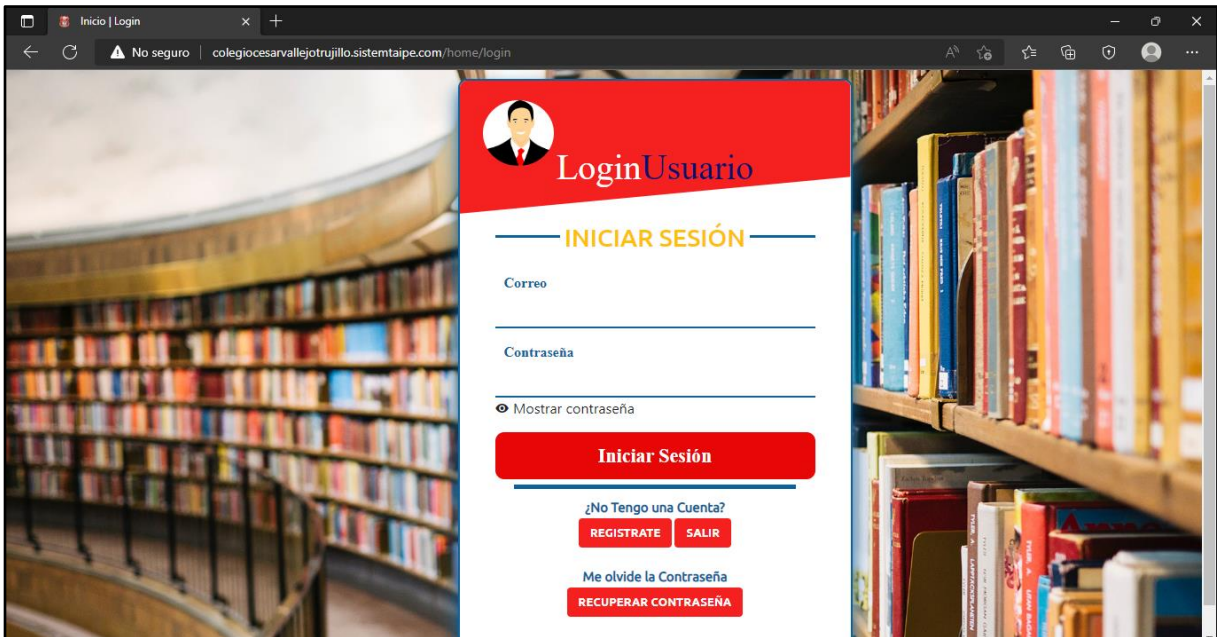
Inicio | Login
No seguro | colegiocesarvallejotrujillo.sistemtaipe.com/home/login

LoginUsuario

INICIAR SESIÓN

Correo

Contraseña

Mostrar contraseña

Iniciar Sesión

¿No Tengo una Cuenta?
REGISTRATE SALIR

Me olvide la Contraseña
RECUPERAR CONTRASEÑA